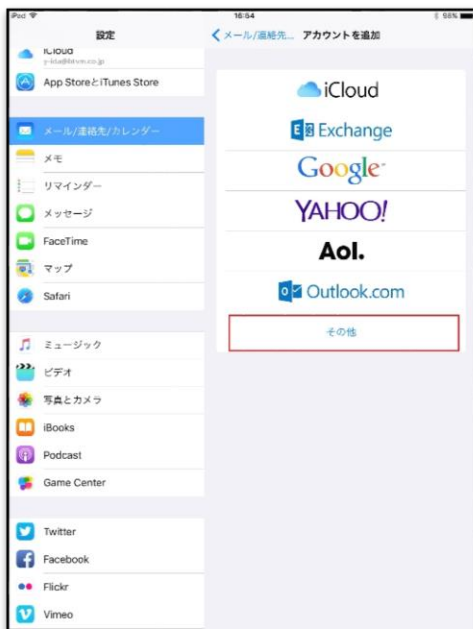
iPod
16:54
58%
設定
iCloud
y-kta@fatvm.co.jp
App StoreとiTunes Store
メール/連絡先/カレンダー
メモ
リマインダー
メッセージ
FaceTime
マップ
Safari
ミュージック
ビデオ
写真とカメラ
iBooks
Podcast
Game Center
Twitter
Facebook
Flickr
Vimeo

メール/連絡先...
アカウントを追加
iCloud
Exchange
Google
YAHOO!
Aol.
Outlook.com
その他